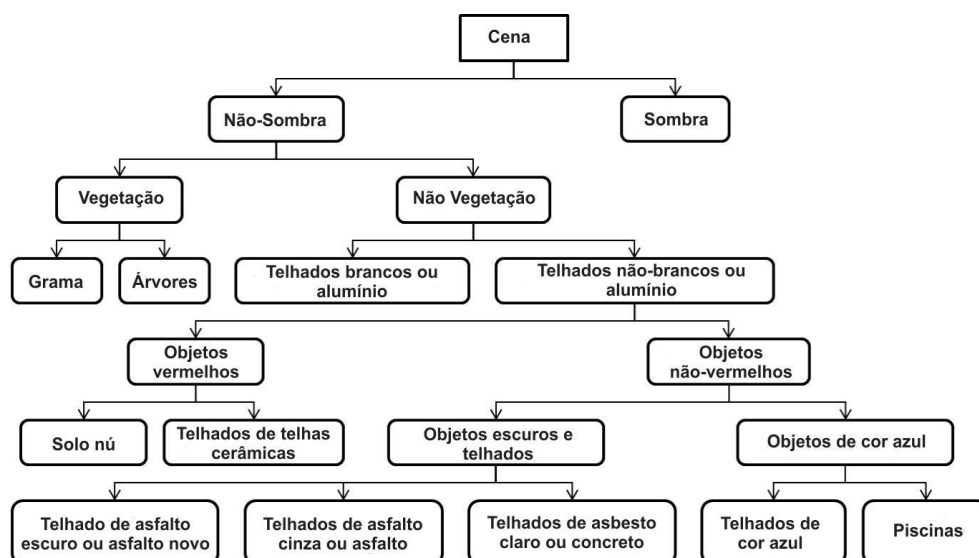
Cena

Não-Sombra

Sombra

Vegetação

Não Vegetação

Grama

Árvores

Telhados brancos ou alumínio

Telhados não-brancos ou alumínio

Objetos vermelhos

Objetos não-vermelhos

Solo nú

Telhados de telhas cerâmicas

Objetos escuros e telhados

Objetos de cor azul

Telhado de asfalto escuro ou asfalto novo

Telhados de asfalto cinza ou asfalto

Telhados de asbesto claro ou concreto

Telhados de cor azul

Piscinas